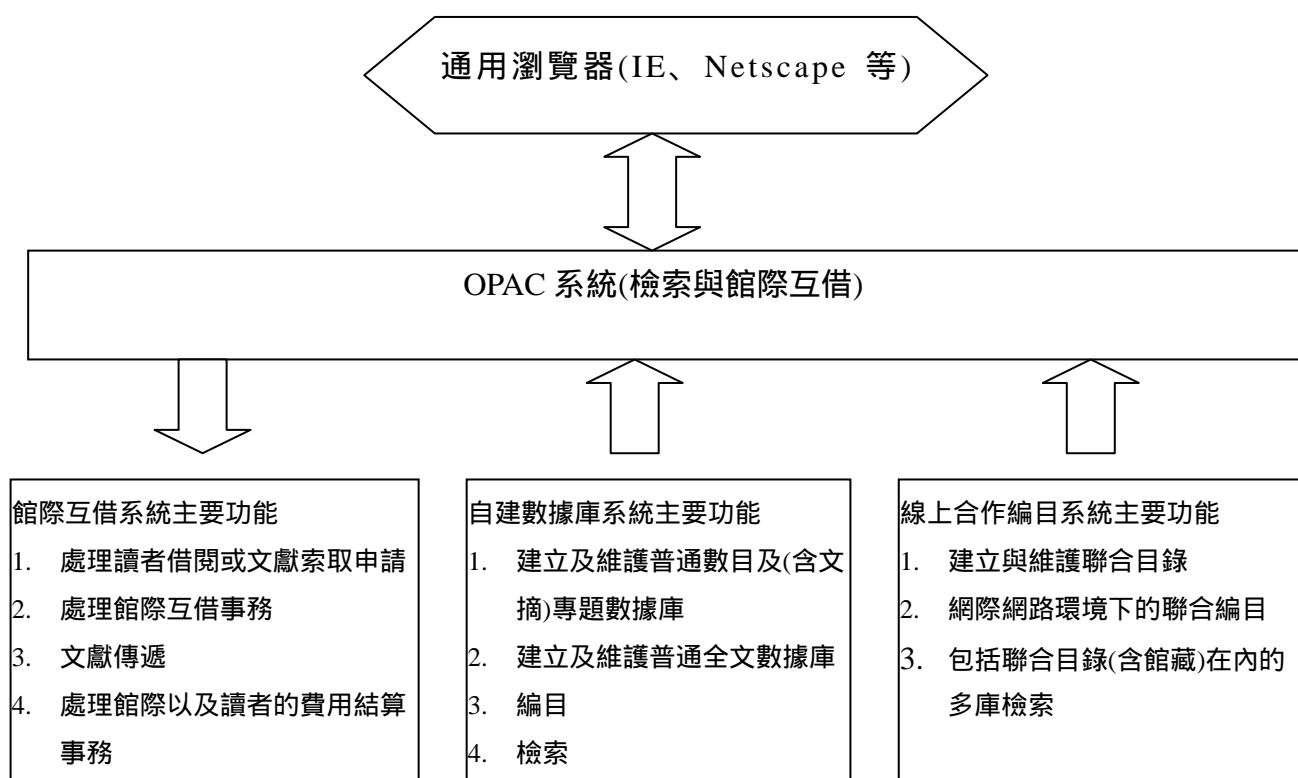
通用瀏覽器(IE、Netscape 等)

OPAC 系統(檢索與館際互借)

館際互借系統主要功能
1. 處理讀者借閱或文獻索取申請
2. 處理館際互借事務
3. 文獻傳遞
4. 處理館際以及讀者的費用結算事務

自建數據庫系統主要功能
1. 建立及維護普通數目及(含文摘)專題數據庫
2. 建立及維護普通全文數據庫
3. 編目
4. 檢索

線上合作編目系統主要功能
1. 建立與維護聯合目錄
2. 網際網路環境下的聯合編目
3. 包括聯合目錄(含館藏)在內的多庫檢索